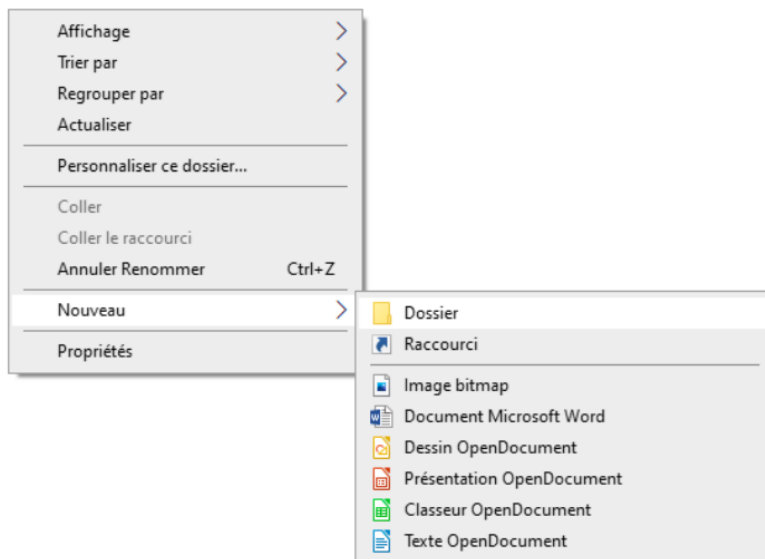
Affichage
Trier par
Regrouper par
Actualiser

Personnaliser ce dossier...

Coller
Coller le raccourci
Annuler Renommer Ctrl+Z

Nouveau

Propriétés

Dossier
Raccourci

Image bitmap
Document Microsoft Word
Dessin OpenDocument
Présentation OpenDocument
Classeur OpenDocument
Texte OpenDocument